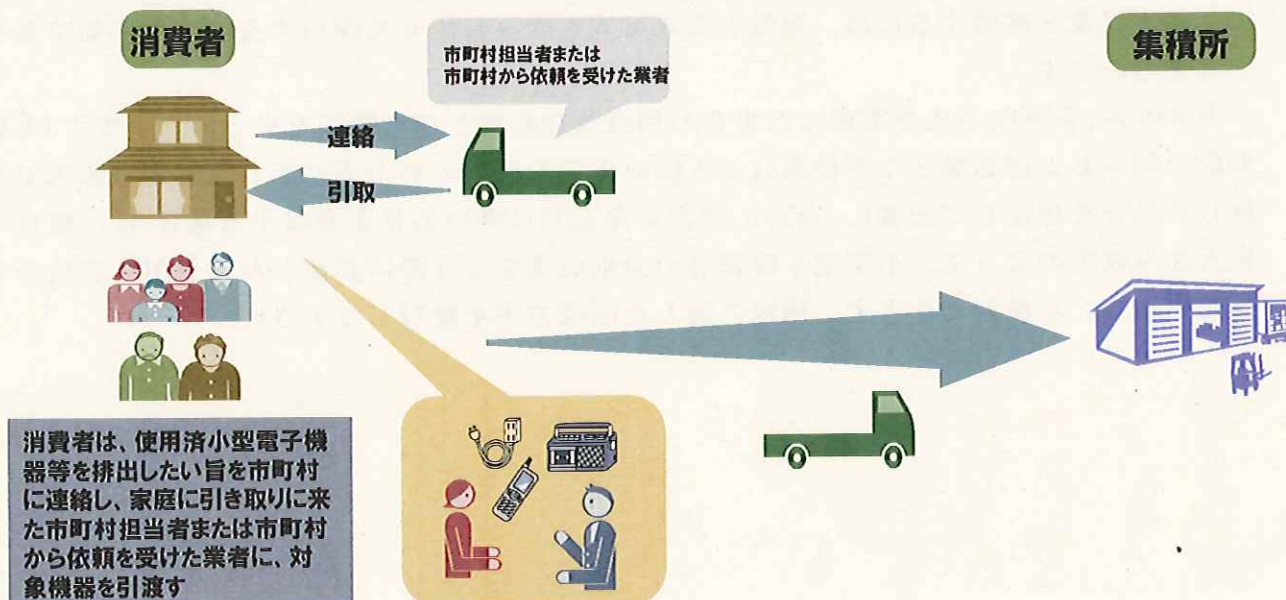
消費者

市町村担当者または
市町村から依頼を受けた業者

集積所

連絡

引取

消費者は、使用済小型電子機器等を排出したい旨を市町村に連絡し、家庭に引き取りに来た市町村担当者または市町村から依頼を受けた業者に、対象機器を引渡す